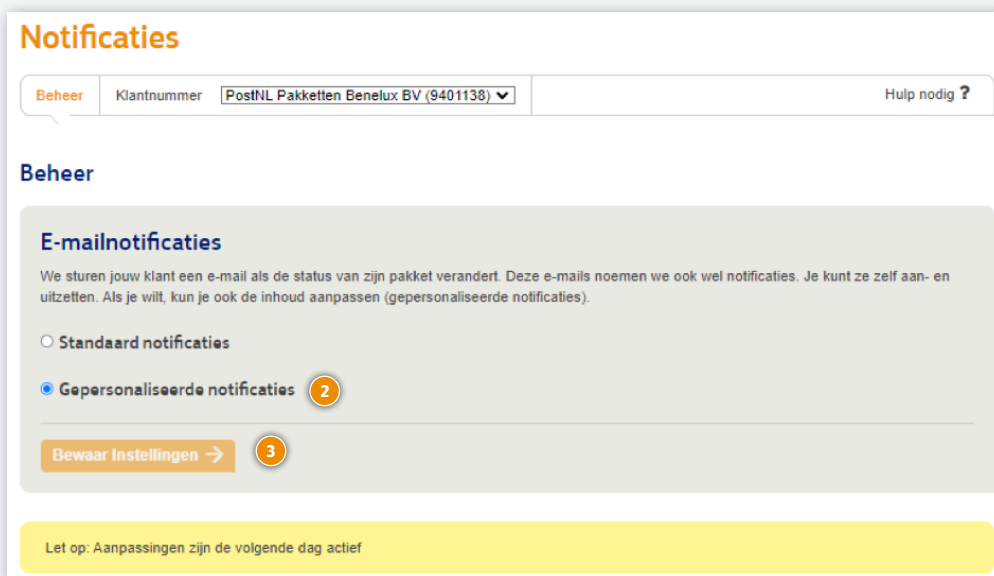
Notificaties

Beheer Klantnummer PostNL Pakketten Benelux BV (9401138) Hulp nodig ?

Beheer

E-mailnotificaties

We sturen jouw klant een e-mail als de status van zijn pakket verandert. Deze e-mails noemen we ook wel notificaties. Je kunt ze zelf aan- en uitzetten. Als je wilt, kun je ook de inhoud aanpassen (gepersonaliseerde notificaties).

Standaard notificaties

Gepersonaliseerde notificaties 2

Bewaar Instellingen → 3

Let op: Aanpassingen zijn de volgende dag actief